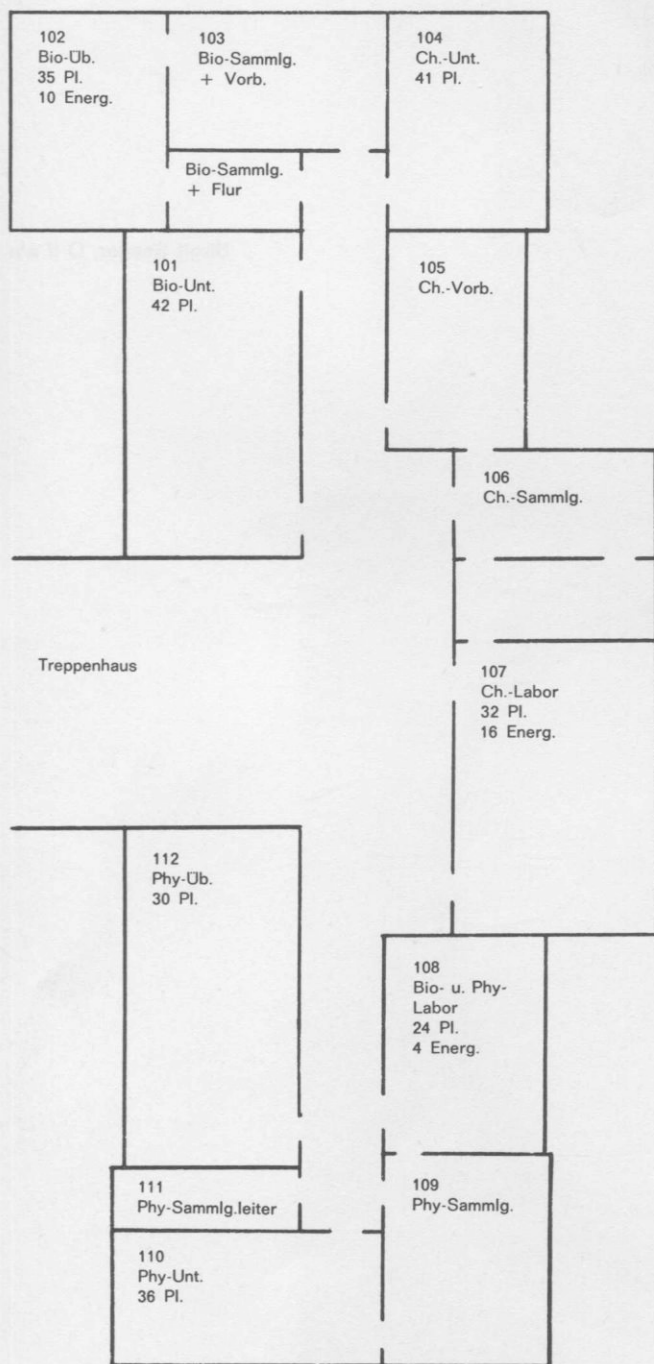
102
Bio-Üb.
35 Pl.
10 Energ.

103
Bio-Sammlg.
+ Vorb.

104
Ch.-Unt.
41 Pl.

Bio-Sammlg.
+ Flur

101
Bio-Unt.
42 Pl.

105
Ch.-Vorb.

106
Ch.-Sammlg.

Treppenhaus

107
Ch.-Labor
32 Pl.
16 Energ.

112
Phy-Üb.
30 Pl.

108
Bio- u. Phy-Labor
24 Pl.
4 Energ.

111
Phy-Sammlg.leiter

109
Phy-Sammlg.

110
Phy-Unt.
36 Pl.